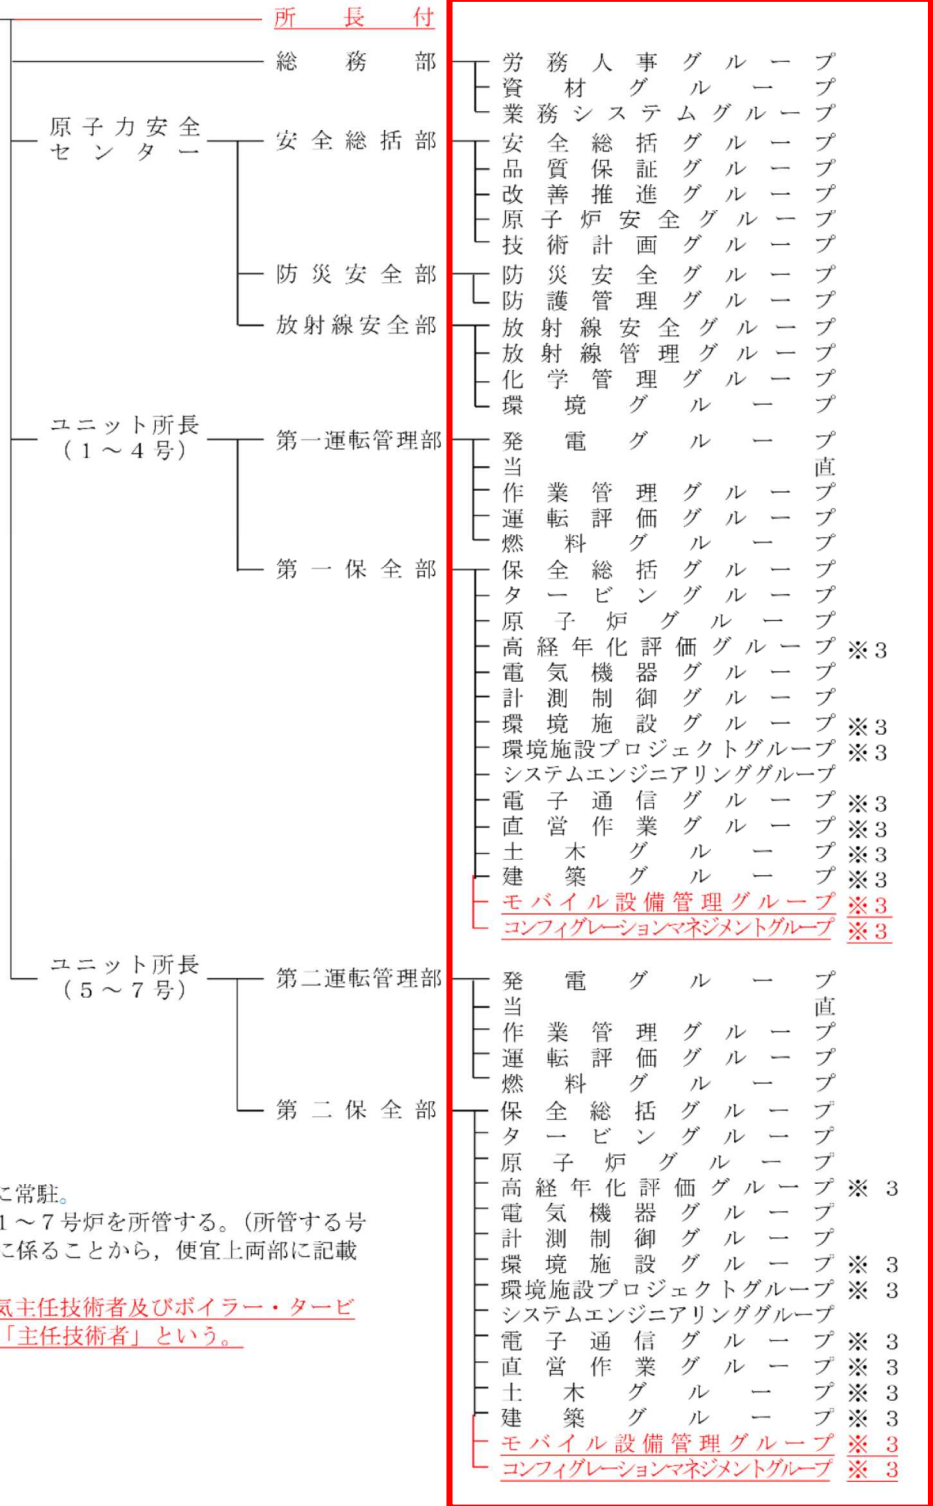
所長付

総務部
労務人事グループ
資材グループ
業務システムグループ

原子力安全センター
安全総括部
安全総括グループ
品質保証グループ
改善推進グループ
原子炉安全グループ
技術計画グループ

防災安全部
防災安全グループ
防護管理グループ

放射線安全部
放射線安全グループ
放射線管理グループ
化学管理グループ
環境グループ

ユニット所長（1～4号）
第一運転管理部
発電グループ
当直
作業管理グループ
運転評価グループ
燃料グループ

第一保全部
保全総括グループ
タービングループ
原子炉グループ
高経年化評価グループ ※3
電気機器グループ
計測制御グループ
環境施設グループ ※3
環境施設プロジェクトグループ ※3
システムエンジニアリンググループ
電子通信グループ ※3
直営作業グループ ※3
土木グループ ※3
建築グループ ※3
モバイル設備管理グループ ※3
コンフィグレーションマネジメントグループ ※3

ユニット所長（5～7号）
第二運転管理部
発電グループ
当直
作業管理グループ
運転評価グループ
燃料グループ

第二保全部
保全総括グループ
タービングループ
原子炉グループ
高経年化評価グループ ※3
電気機器グループ
計測制御グループ
環境施設グループ ※3
環境施設プロジェクトグループ ※3
システムエンジニアリンググループ
電子通信グループ ※3
直営作業グループ ※3
土木グループ ※3
建築グループ ※3
モバイル設備管理グループ ※3
コンフィグレーションマネジメントグループ ※3

に常駐。
1～7号炉を所管する。（所管する号
に係ることから，便宜上両部に記載

気主任技術者及びボイラー・タービ
「主任技術者」という。